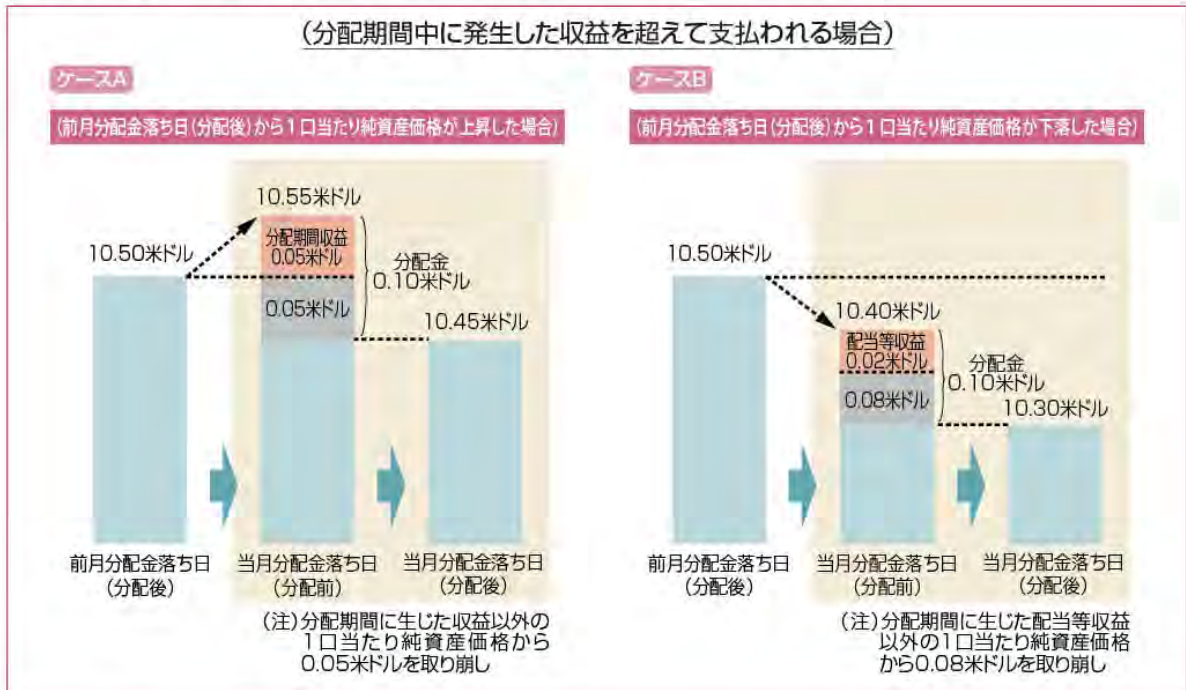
(分配期間中に発生した収益を超えて支払われる場合)

ケースA

(前月分配金落ち日(分配後)から1口当たり純資産価格が上昇した場合)

10.55米ドル

10.50米ドル

分配期間収益 0.05米ドル

分配金 0.10米ドル

0.05米ドル

10.45米ドル

前月分配金落ち日 (分配後)

当月分配金落ち日 (分配前)

当月分配金落ち日 (分配後)

(注)分配期間に生じた収益以外の1口当たり純資産価格から0.05米ドルを取り崩し

ケースB

(前月分配金落ち日(分配後)から1口当たり純資産価格が下落した場合)

10.50米ドル

10.40米ドル

配当等収益 0.02米ドル

分配金 0.10米ドル

0.08米ドル

10.30米ドル

前月分配金落ち日 (分配後)

当月分配金落ち日 (分配前)

当月分配金落ち日 (分配後)

(注)分配期間に生じた配当等収益以外の1口当たり純資産価格から0.08米ドルを取り崩し